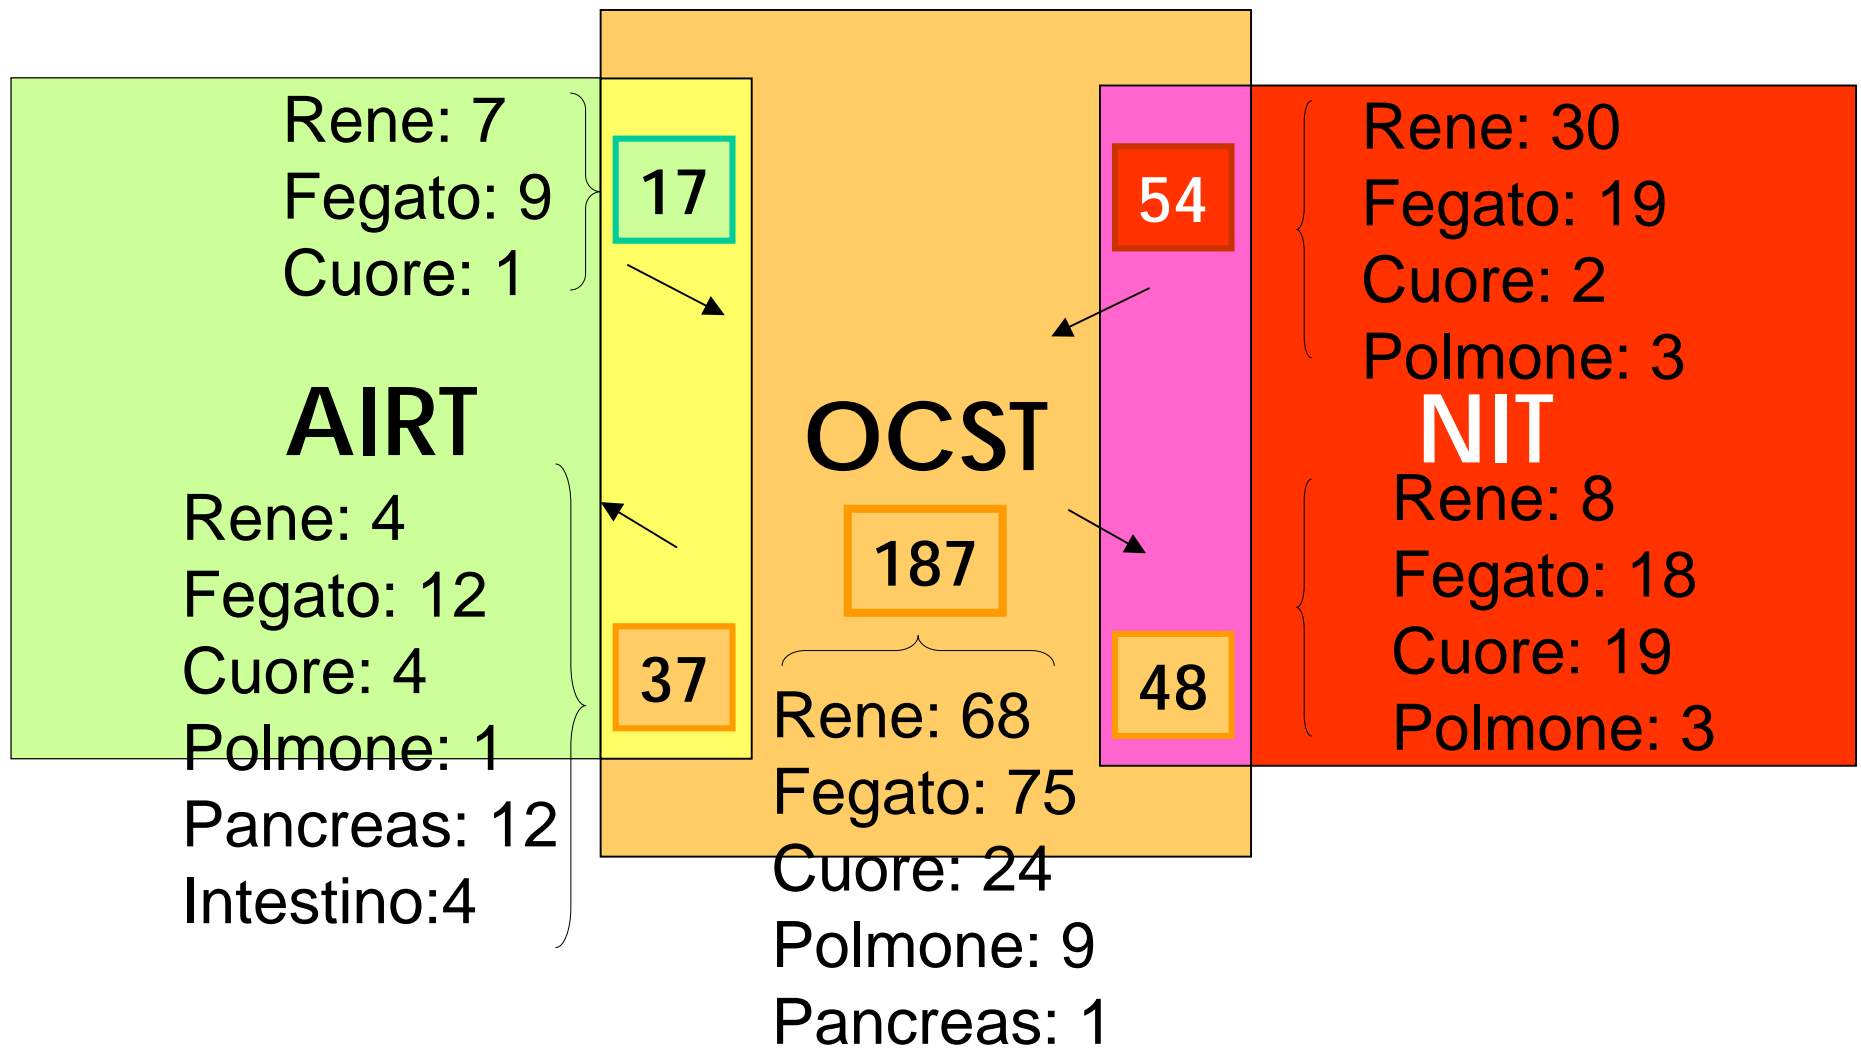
Rene: 7
Fegato: 9
Cuore: 1

17

54

Rene: 30
Fegato: 19
Cuore: 2
Polmone: 3

AIRT

OCST

NIT

Rene: 4
Fegato: 12
Cuore: 4
Polmone: 1
Pancreas: 12
Intestino:4

37

187

Rene: 68
Fegato: 75
Cuore: 24
Polmone: 9
Pancreas: 1

48

Rene: 8
Fegato: 18
Cuore: 19
Polmone: 3